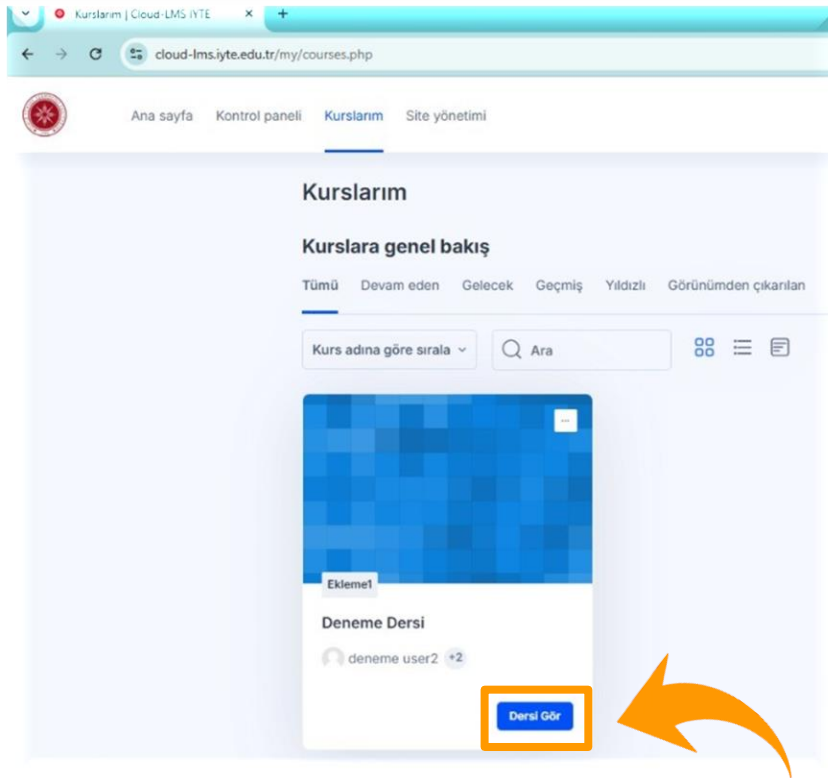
Kurslarım | Cloud-LMS İYTE

cloud-lms.iyte.edu.tr/my/courses.php

Ana sayfa Kontrol paneli Kurslarım Site yönetimi

Kurslarım

Kurslara genel bakış

Tümü Devam eden Gelecek Geçmiş Yıldızlı Görünümden çıkarılan

Kurs adına göre sırala

Ara

Ekleme1

Deneme Dersi

deneme user2 +2

Dersi Gör